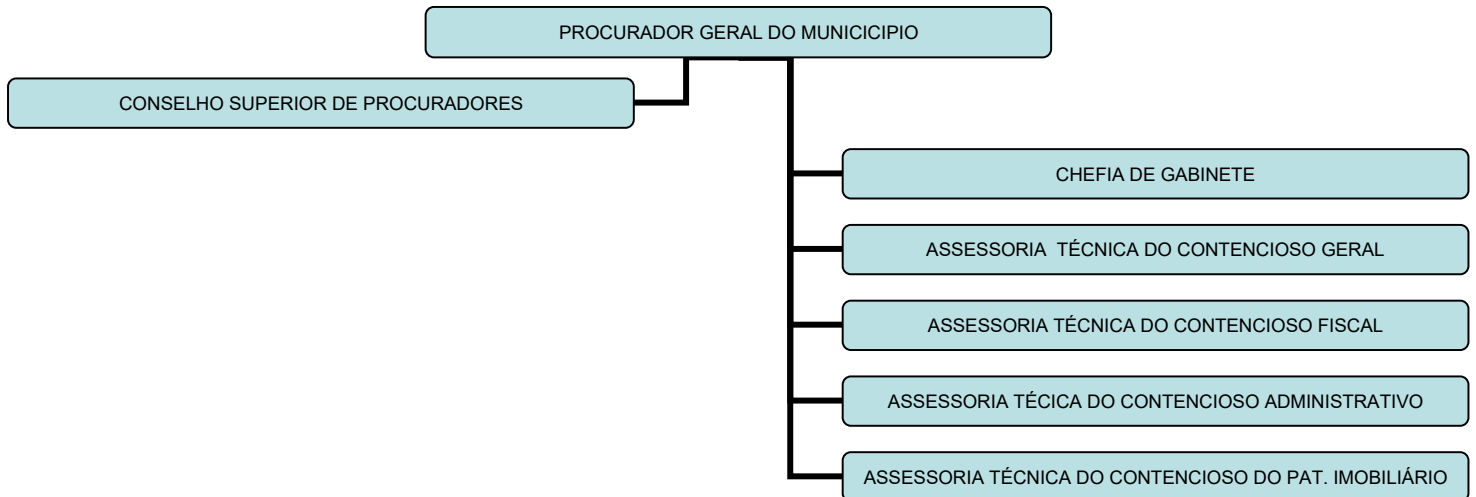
PROCURADOR GERAL DO MUNICIPIO

CONSELHO SUPERIOR DE PROCURADORES

CHEFIA DE GABINETE

ASSESSORIA TÉCNICA DO CONTENCIOSO GERAL

ASSESSORIA TÉCNICA DO CONTENCIOSO FISCAL

ASSESSORIA TÉCICA DO CONTENCIOSO ADMINISTRATIVO

ASSESSORIA TÉCNICA DO CONTENCIOSO DO PAT. IMOBILIÁRIO